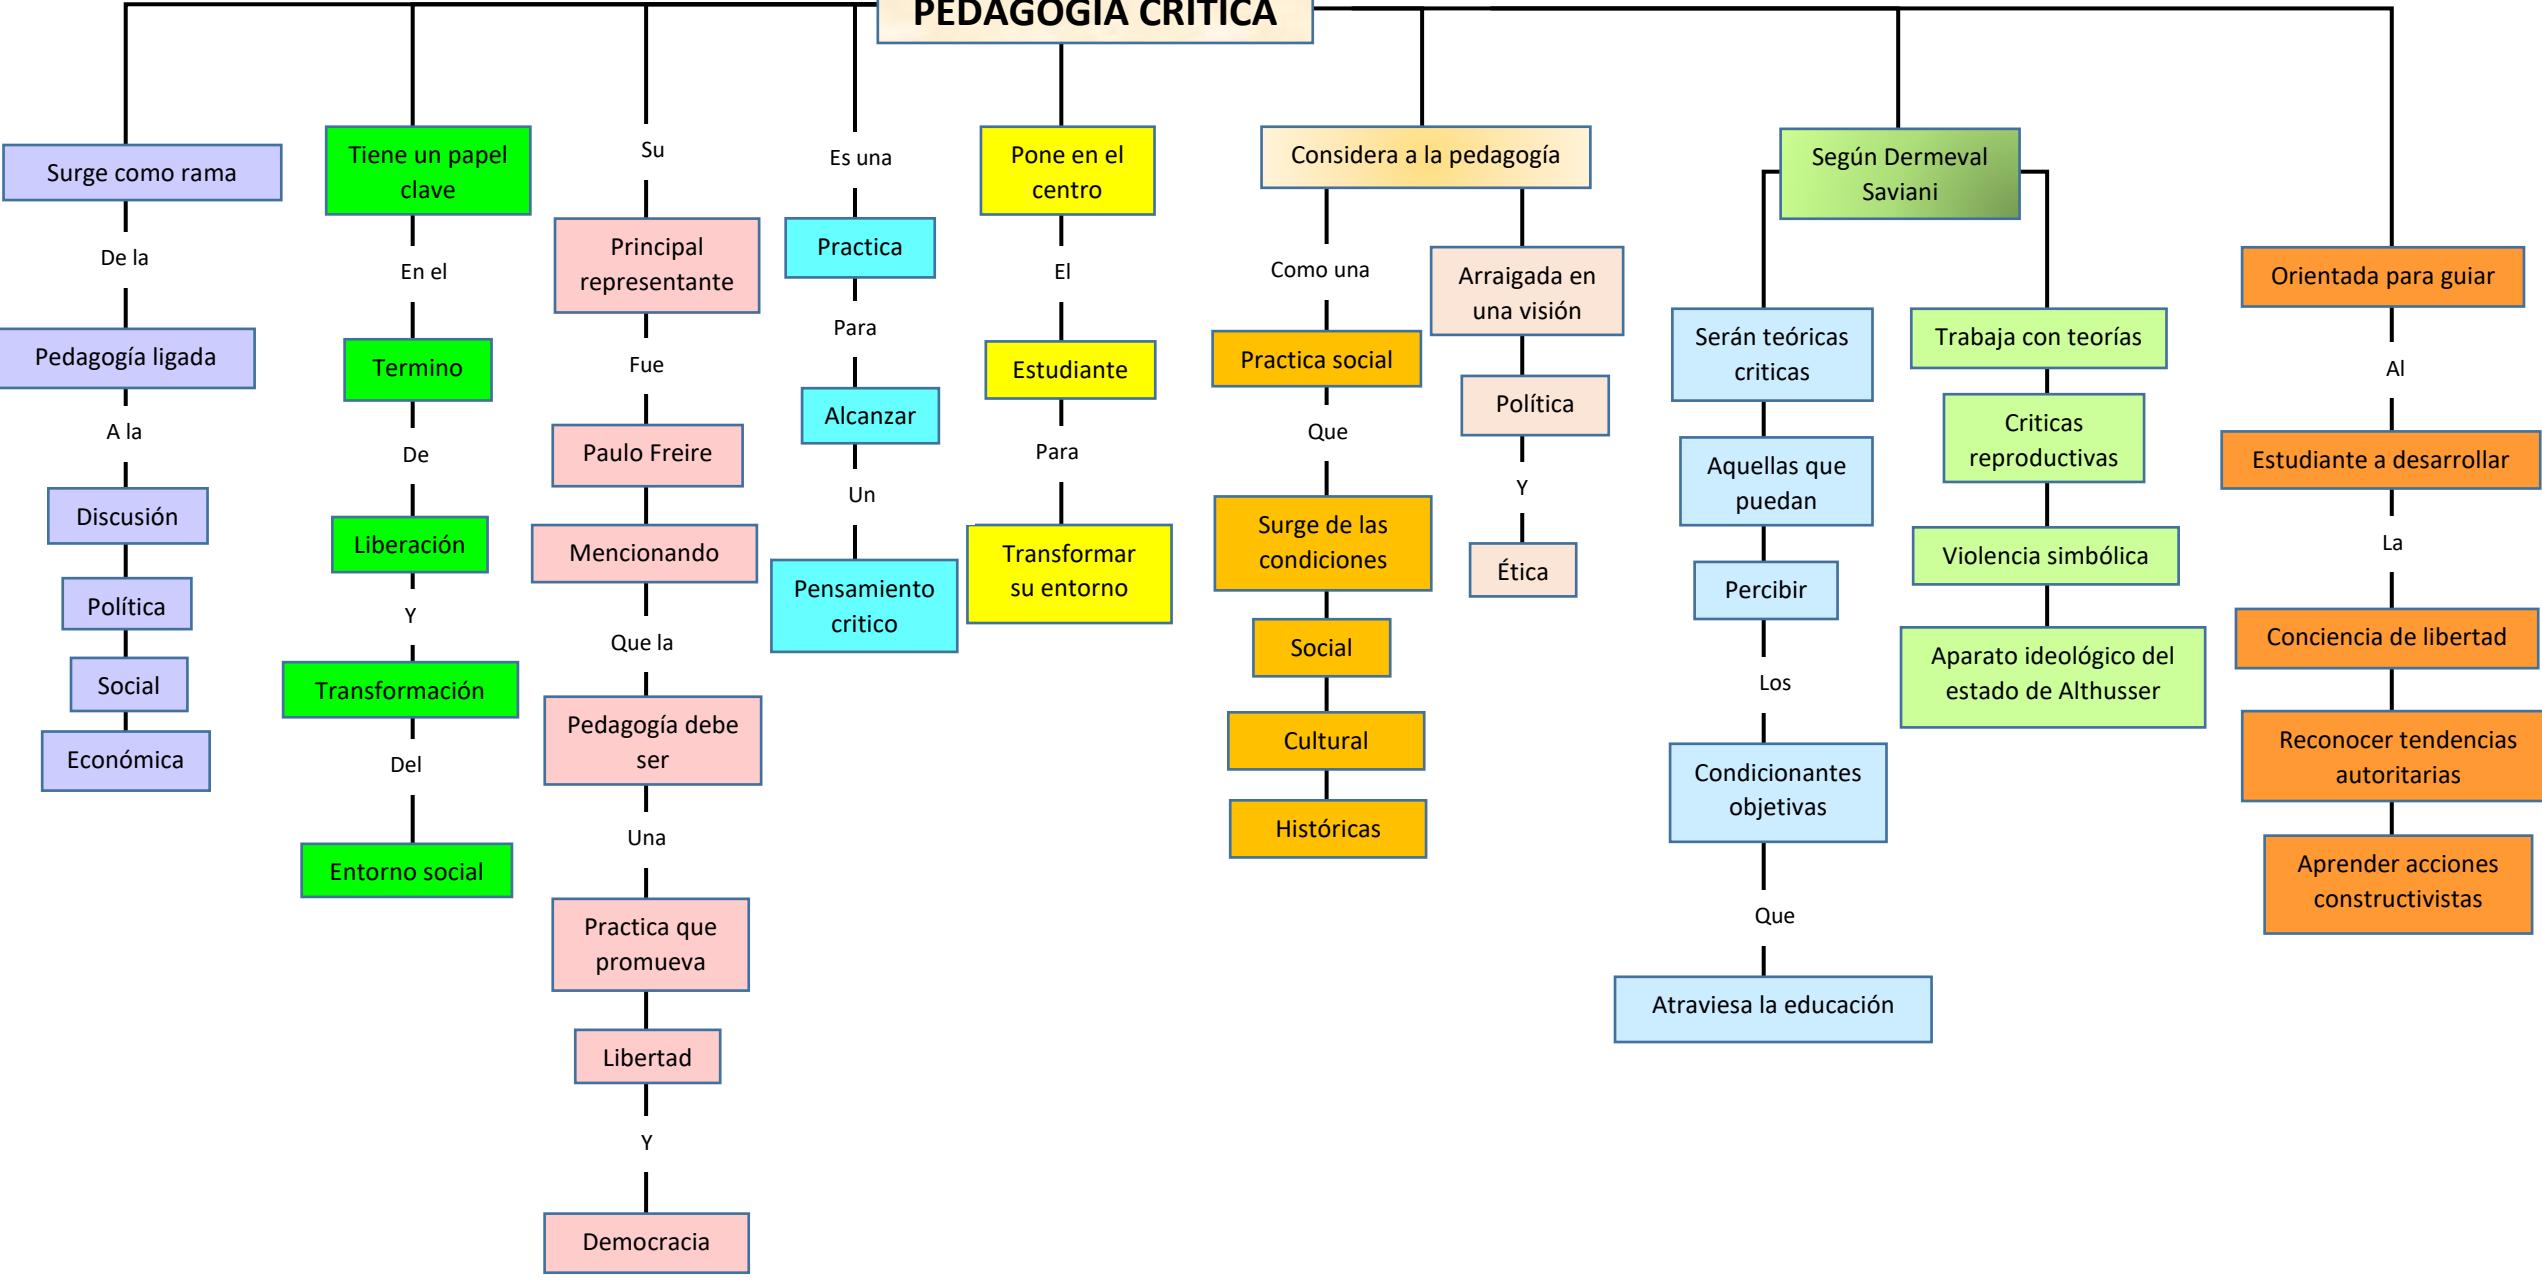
PEDAGOGIA CRITICA

Surge como rama

De la

Pedagogía ligada

A la

Discusión

Política

Social

Económica

Tiene un papel clave

En el

Termino

De

Liberación

Y

Transformación

Del

Entorno social

Su

Principal representante

Fue

Paulo Freire

Mencionando

Que la

Pedagogía debe ser

Una

Practica que promueva

Libertad

Y

Democracia

Es una

Practica

Para

Alcanzar

Un

Pensamiento critico

Pone en el centro

El

Estudiante

Para

Transformar su entorno

Considera a la pedagogía

Como una

Practica social

Que

Surge de las condiciones

Social

Cultural

Históricas

Arraigada en una visión

Política

Y

Ética

Según Dermeval Saviani

Serán teóricas criticas

Aquellas que puedan

Percibir

Los

Condicionantes objetivas

Que

Atraviesa la educación

Trabaja con teorías

Criticas reproductivas

Violencia simbólica

Aparato ideológico del estado de Althusser

Orientada para guiar

Al

Estudiante a desarrollar

La

Conciencia de libertad

Reconocer tendencias autoritarias

Aprender acciones constructivistas